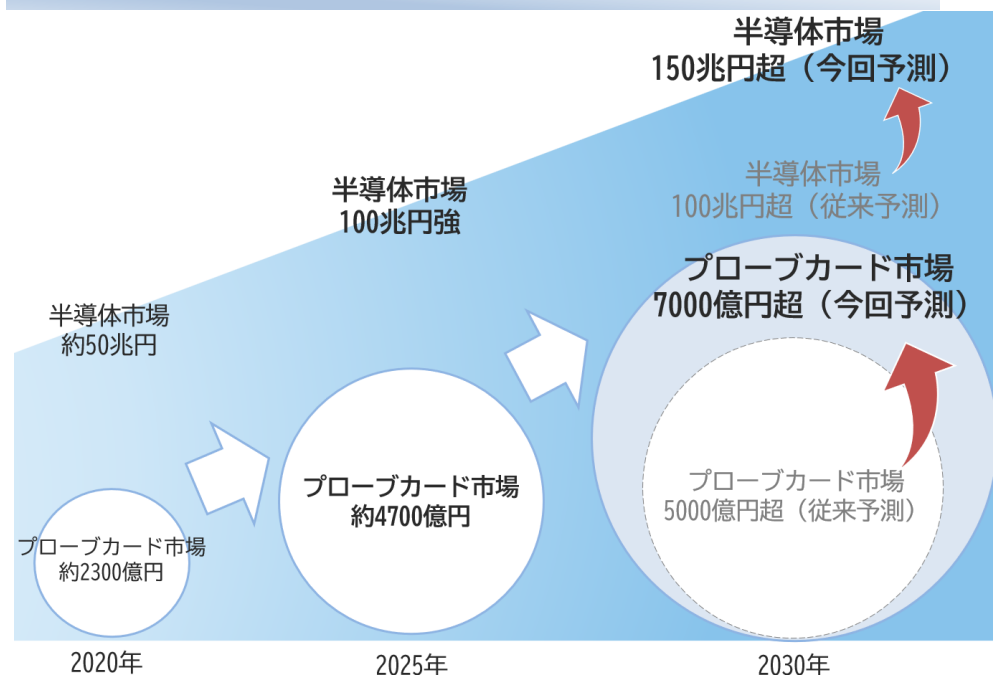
半導体市場
150兆円超（今回予測）

半導体市場
100兆円超（従来予測）

半導体市場
100兆円強

プローブカード市場
7000億円超（今回予測）

半導体市場
約50兆円

プローブカード市場
約4700億円

プローブカード市場
5000億円超（従来予測）

プローブカード市場
約2300億円

2020年

2025年

2030年